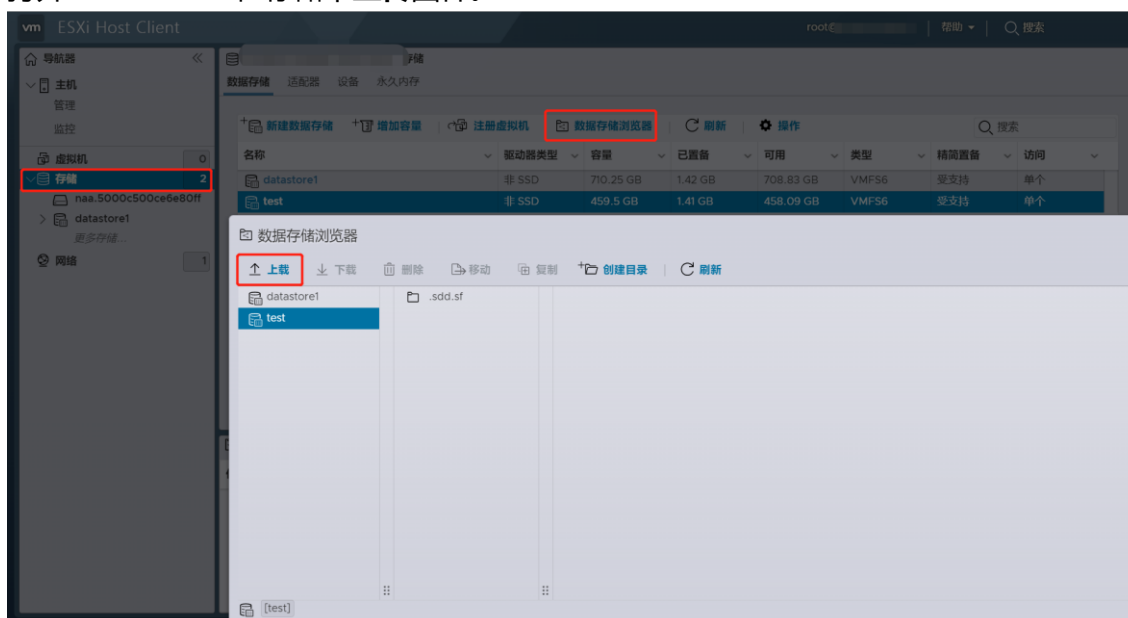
vm ESXi Host Client

root@ | 帮助 ▾ | 搜索

导航器

主机

管理

监控

虚拟机 0

存储 2

naa.5000c500ce6e80ff

datastore1

更多存储...

网络 1

存储

数据存储 适配器 设备 永久内存

新建数据存储 增加容量 注册虚拟机 数据存储浏览器 刷新 操作 搜索

| 名称 | 驱动器类型 | 容量 | 已置备 | 可用 | 类型 | 精简置备 | 访问 |
|---|---|---|---|---|---|---|---|
| datastore1 | 非 SSD | 710.25 GB | 1.42 GB | 708.83 GB | VMFS6 | 受支持 | 单个 |
| test | 非 SSD | 459.5 GB | 1.41 GB | 458.09 GB | VMFS6 | 受支持 | 单个 |

数据存储浏览器

上载 下载 删除 移动 复制 创建目录 刷新

datastore1

test

.sdd.sf

[test]